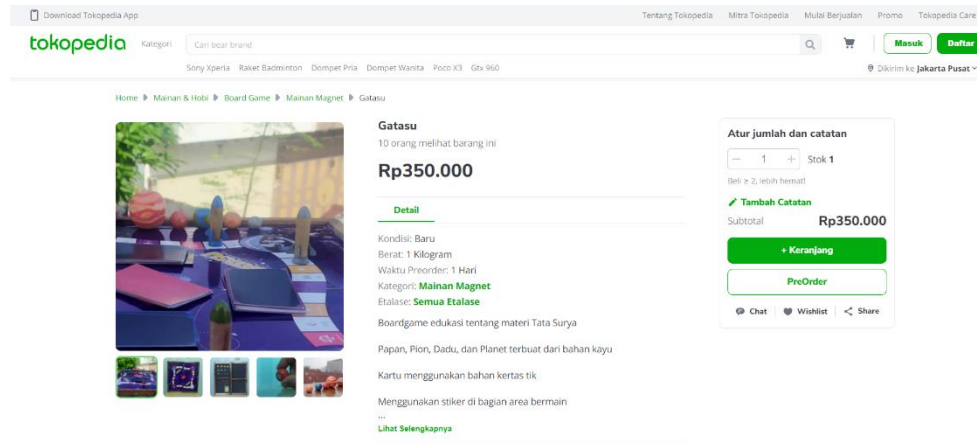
Download Tokopedia App

Tentang Tokopedia Mitra Tokopedia Mulai Berjualan Promo Tokopedia Care

tokopedia Kategori Cari bear brand

Masuk Daftar

Sony Xperia Raket Badminton Dompet Pria Dompet Wanita Poco X3 Gtx 960

Dikirim ke Jakarta Pusat

Home ▸ Mainan & Hobi ▸ Board Game ▸ Mainan Magnet ▸ Gatasu

Gatasu

10 orang melihat barang ini

Rp350.000

Detail

Kondisi: Baru
Berat: 1 Kilogram
Waktu Preorder: 1 Hari
Kategori: Mainan Magnet
Etalase: Semua Etalase

Boardgame edukasi tentang materi Tata Surya

Papan, Pion, Dadu, dan Planet terbuat dari bahan kayu

Kartu menggunakan bahan kertas tik

Menggunakan stiker di bagian area bermain

...

Lihat Selengkapnya

Atur jumlah dan catatan

− 1 + Stok 1

Beli ≥ 2, lebih hemat!

Tambah Catatan

Subtotal Rp350.000

+ Keranjang

PreOrder

Chat Wishlist Share